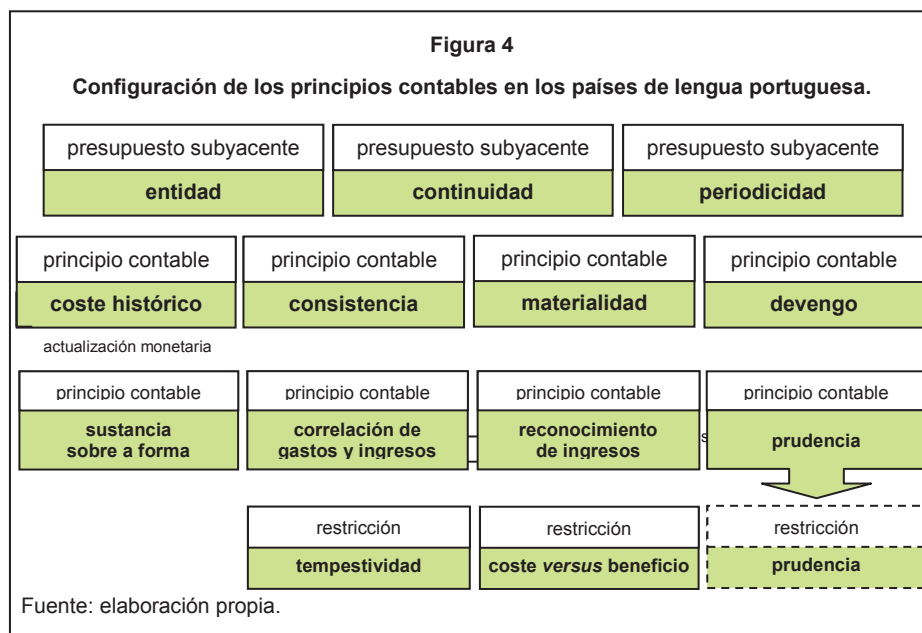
Figura 4

Configuración de los principios contables en los países de lengua portuguesa.

presupuesto subyacente
entidad

presupuesto subyacente
continuidad

presupuesto subyacente
periodicidad

principio contable
coste histórico

principio contable
consistencia

principio contable
materialidad

principio contable
devengo

actualización monetaria

principio contable
sustancia sobre a forma

principio contable
correlación de gastos y ingresos

principio contable
reconocimiento de ingresos

principio contable
prudencia

restricción
tempestividad

restricción
coste *versus* beneficio

restricción
prudencia

Fuente: elaboración propia.